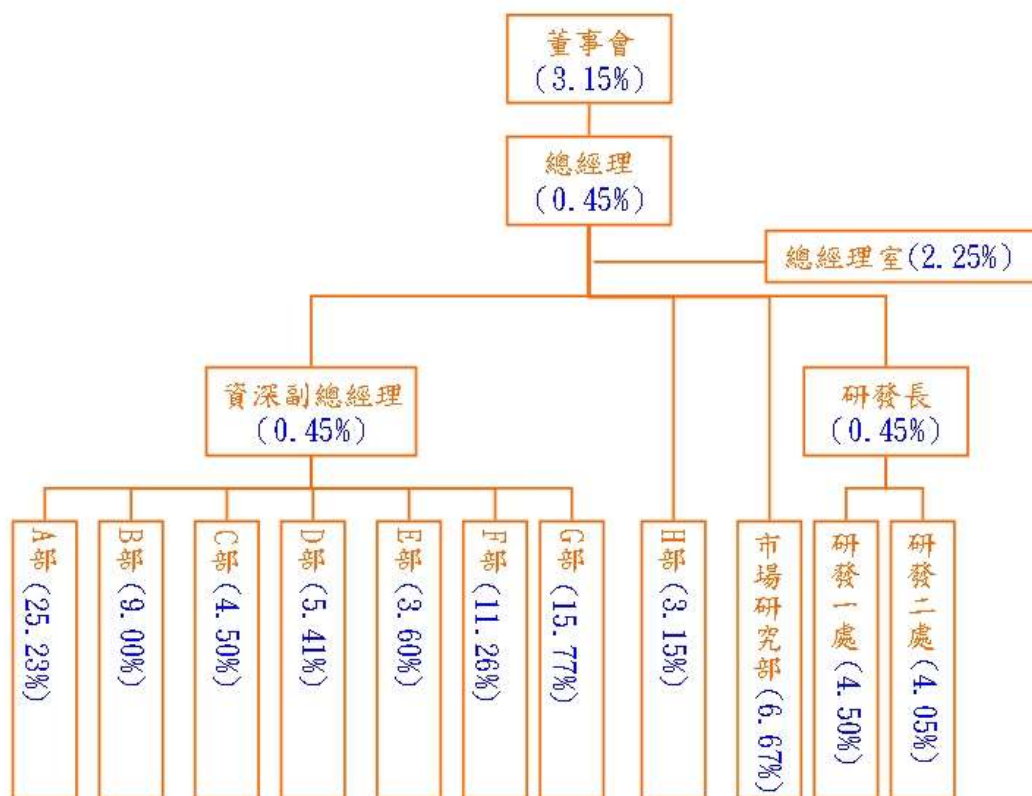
董事會
(3.15%)

總經理
(0.45%)

總經理室(2.25%)

資深副總經理
(0.45%)

研發長
(0.45%)

A部(25.23%)

B部(9.00%)

C部(4.50%)

D部(5.41%)

E部(3.60%)

F部(11.26%)

G部(15.77%)

H部(3.15%)

市場研究部(6.67%)

研發一處(4.50%)

研發二處(4.05%)